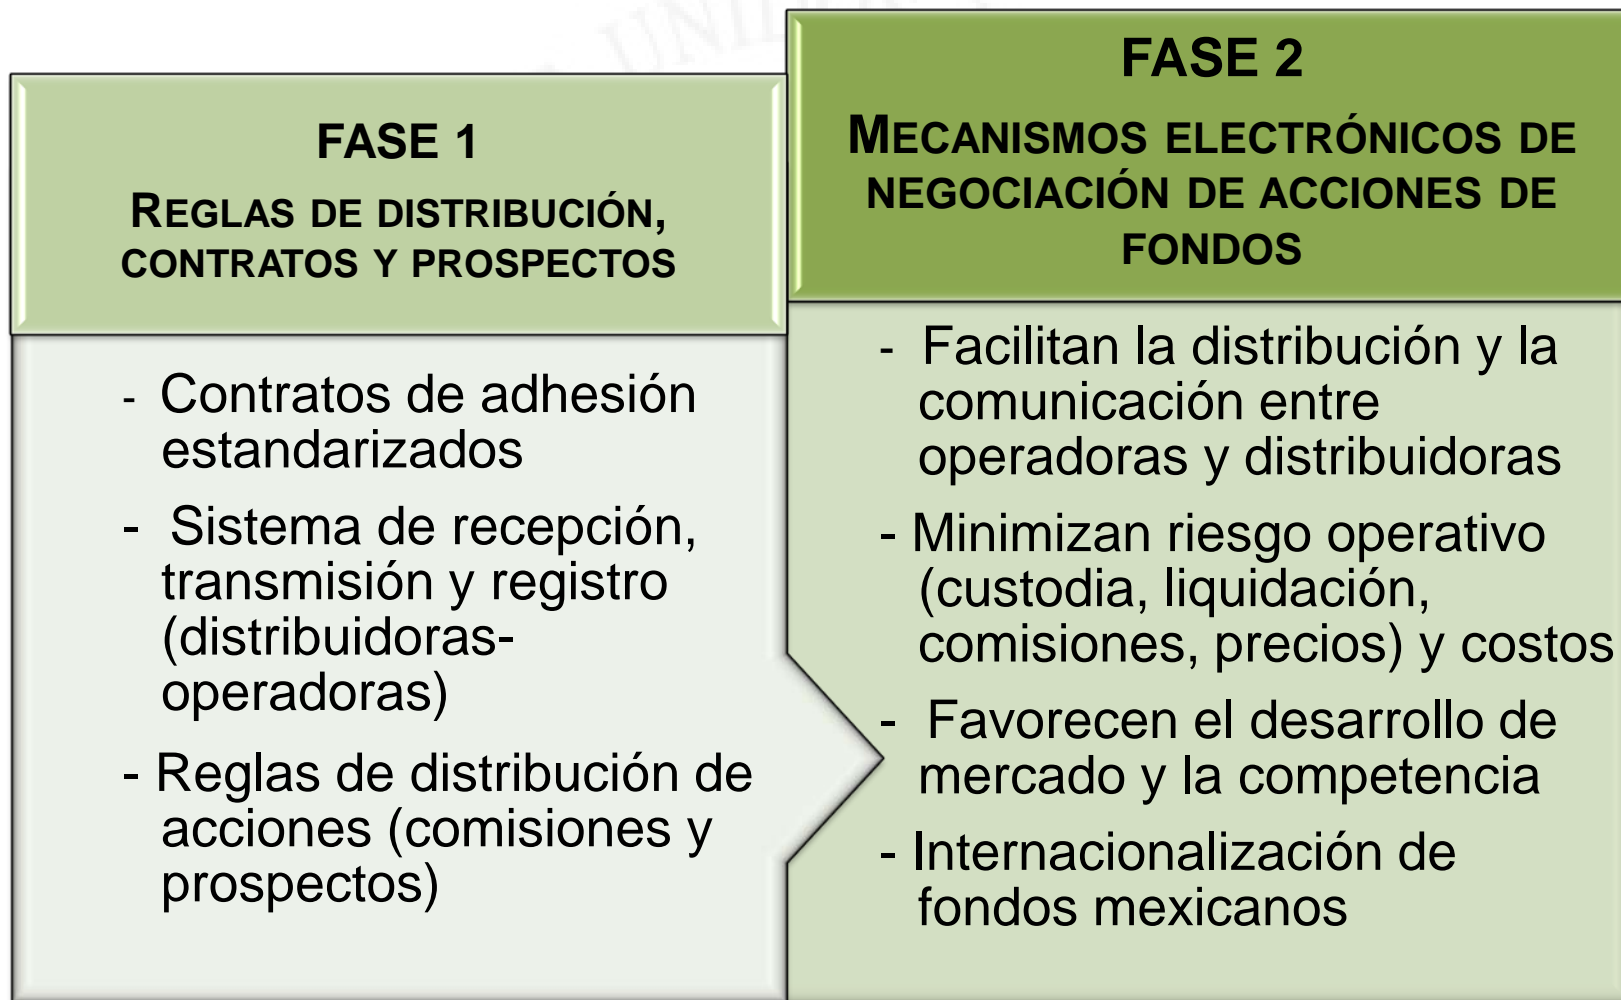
FASE 1

REGLAS DE DISTRIBUCIÓN, CONTRATOS Y PROSPECTOS

- Contratos de adhesión estandarizados

- Sistema de recepción, transmisión y registro (distribuidoras-operadoras)

- Reglas de distribución de acciones (comisiones y prospectos)

FASE 2

MECANISMOS ELECTRÓNICOS DE NEGOCIACIÓN DE ACCIONES DE FONDOS

- Facilitan la distribución y la comunicación entre operadoras y distribuidoras

- Minimizan riesgo operativo (custodia, liquidación, comisiones, precios) y costos

- Favorecen el desarrollo de mercado y la competencia

- Internacionalización de fondos mexicanos